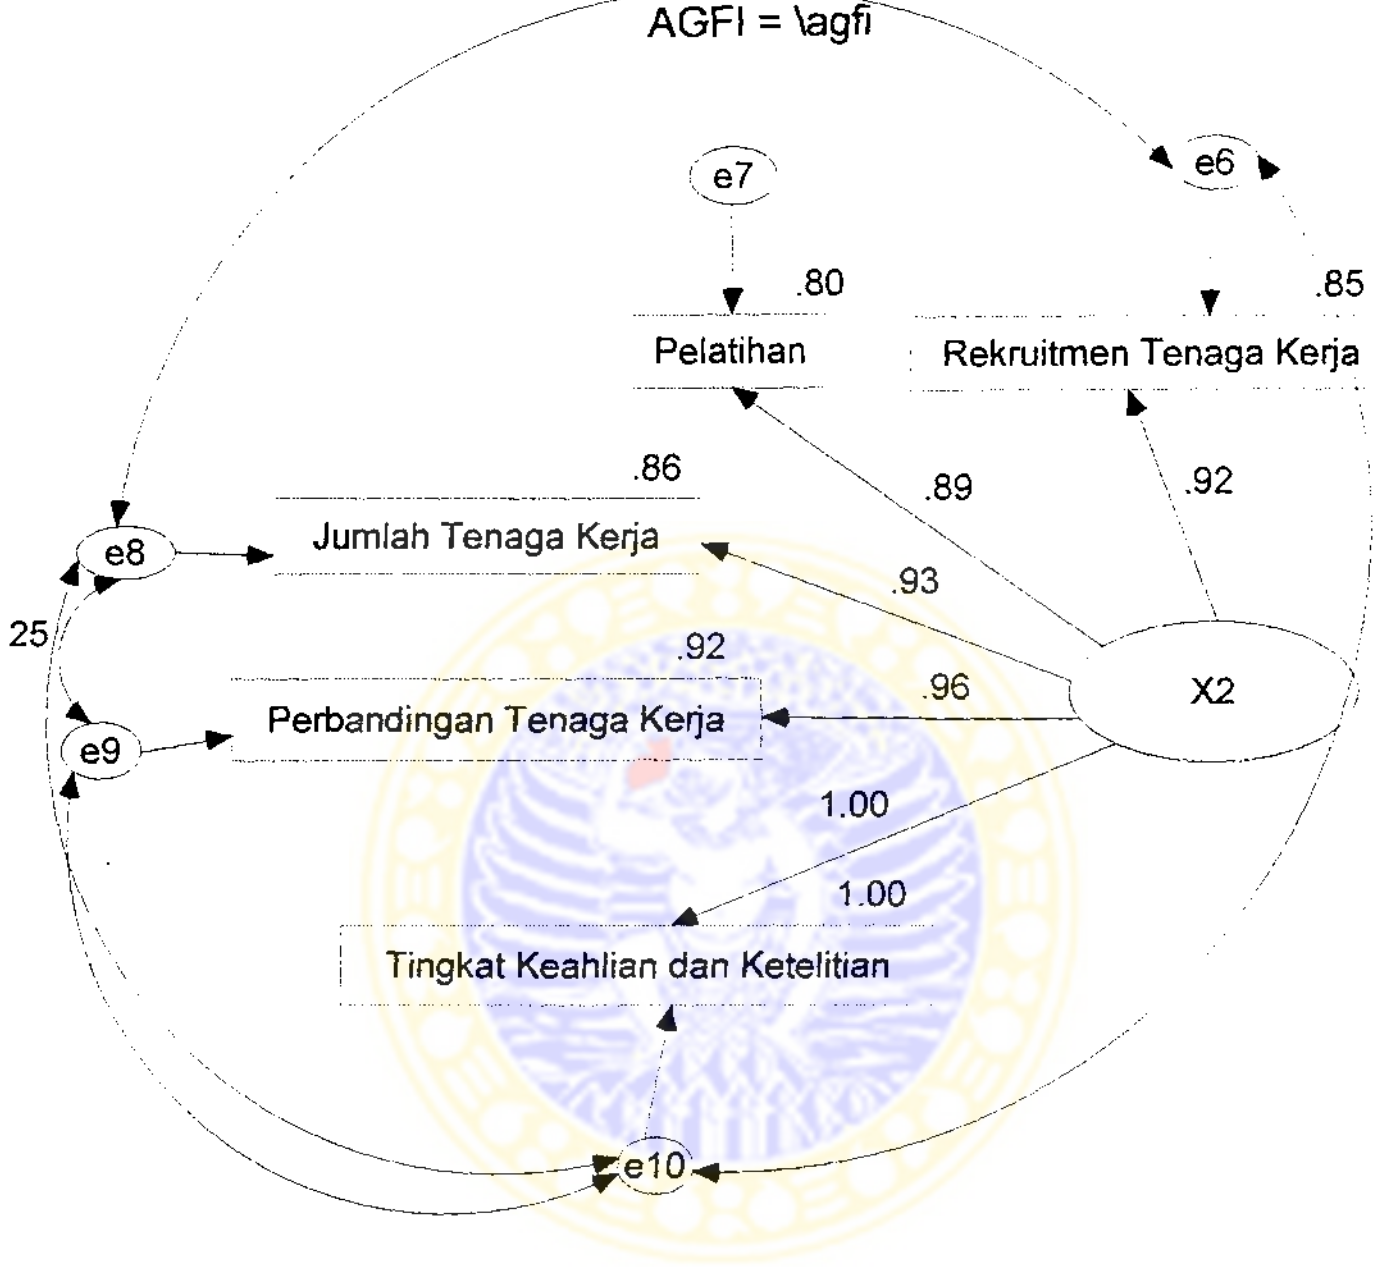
AGFI = \agfi

e7

e6

.80

.85

Pelatihan

Rekruitmen Tenaga Kerja

.86

.89

.92

e8

Jumlah Tenaga Kerja

.93

25

.92

.96

X2

e9

Perbandingan Tenaga Kerja

1.00

1.00

Tingkat Keahlian dan Ketelitian

e10